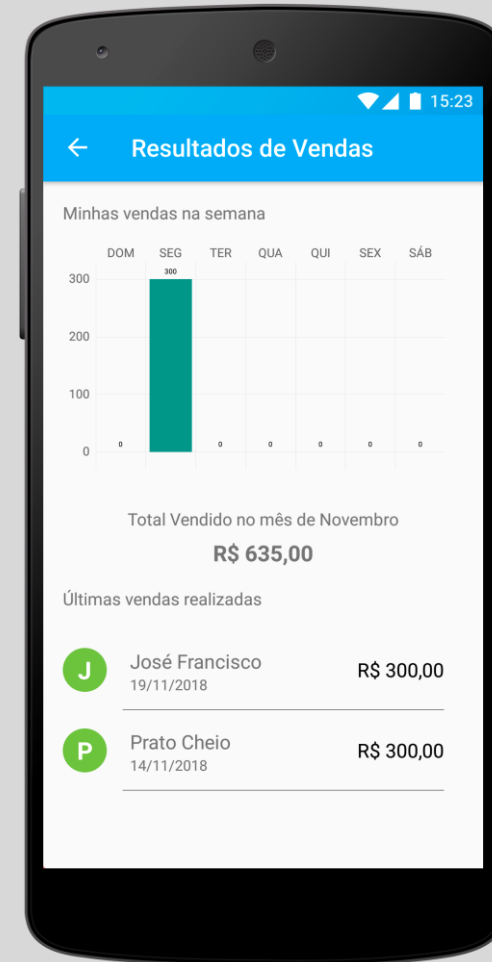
15:23

←

Resultados de Vendas

Minhas vendas na semana

| | DOM | SEG | TER | QUA | QUI | SEX | SÁB |
|---|---|---|---|---|---|---|---|
| | 0 | 300 | 0 | 0 | 0 | 0 | 0 |

300
200
100
0

Total Vendido no mês de Novembro

R$ 635,00

Últimas vendas realizadas

J José Francisco 19/11/2018 R$ 300,00

P Prato Cheio 14/11/2018 R$ 300,00